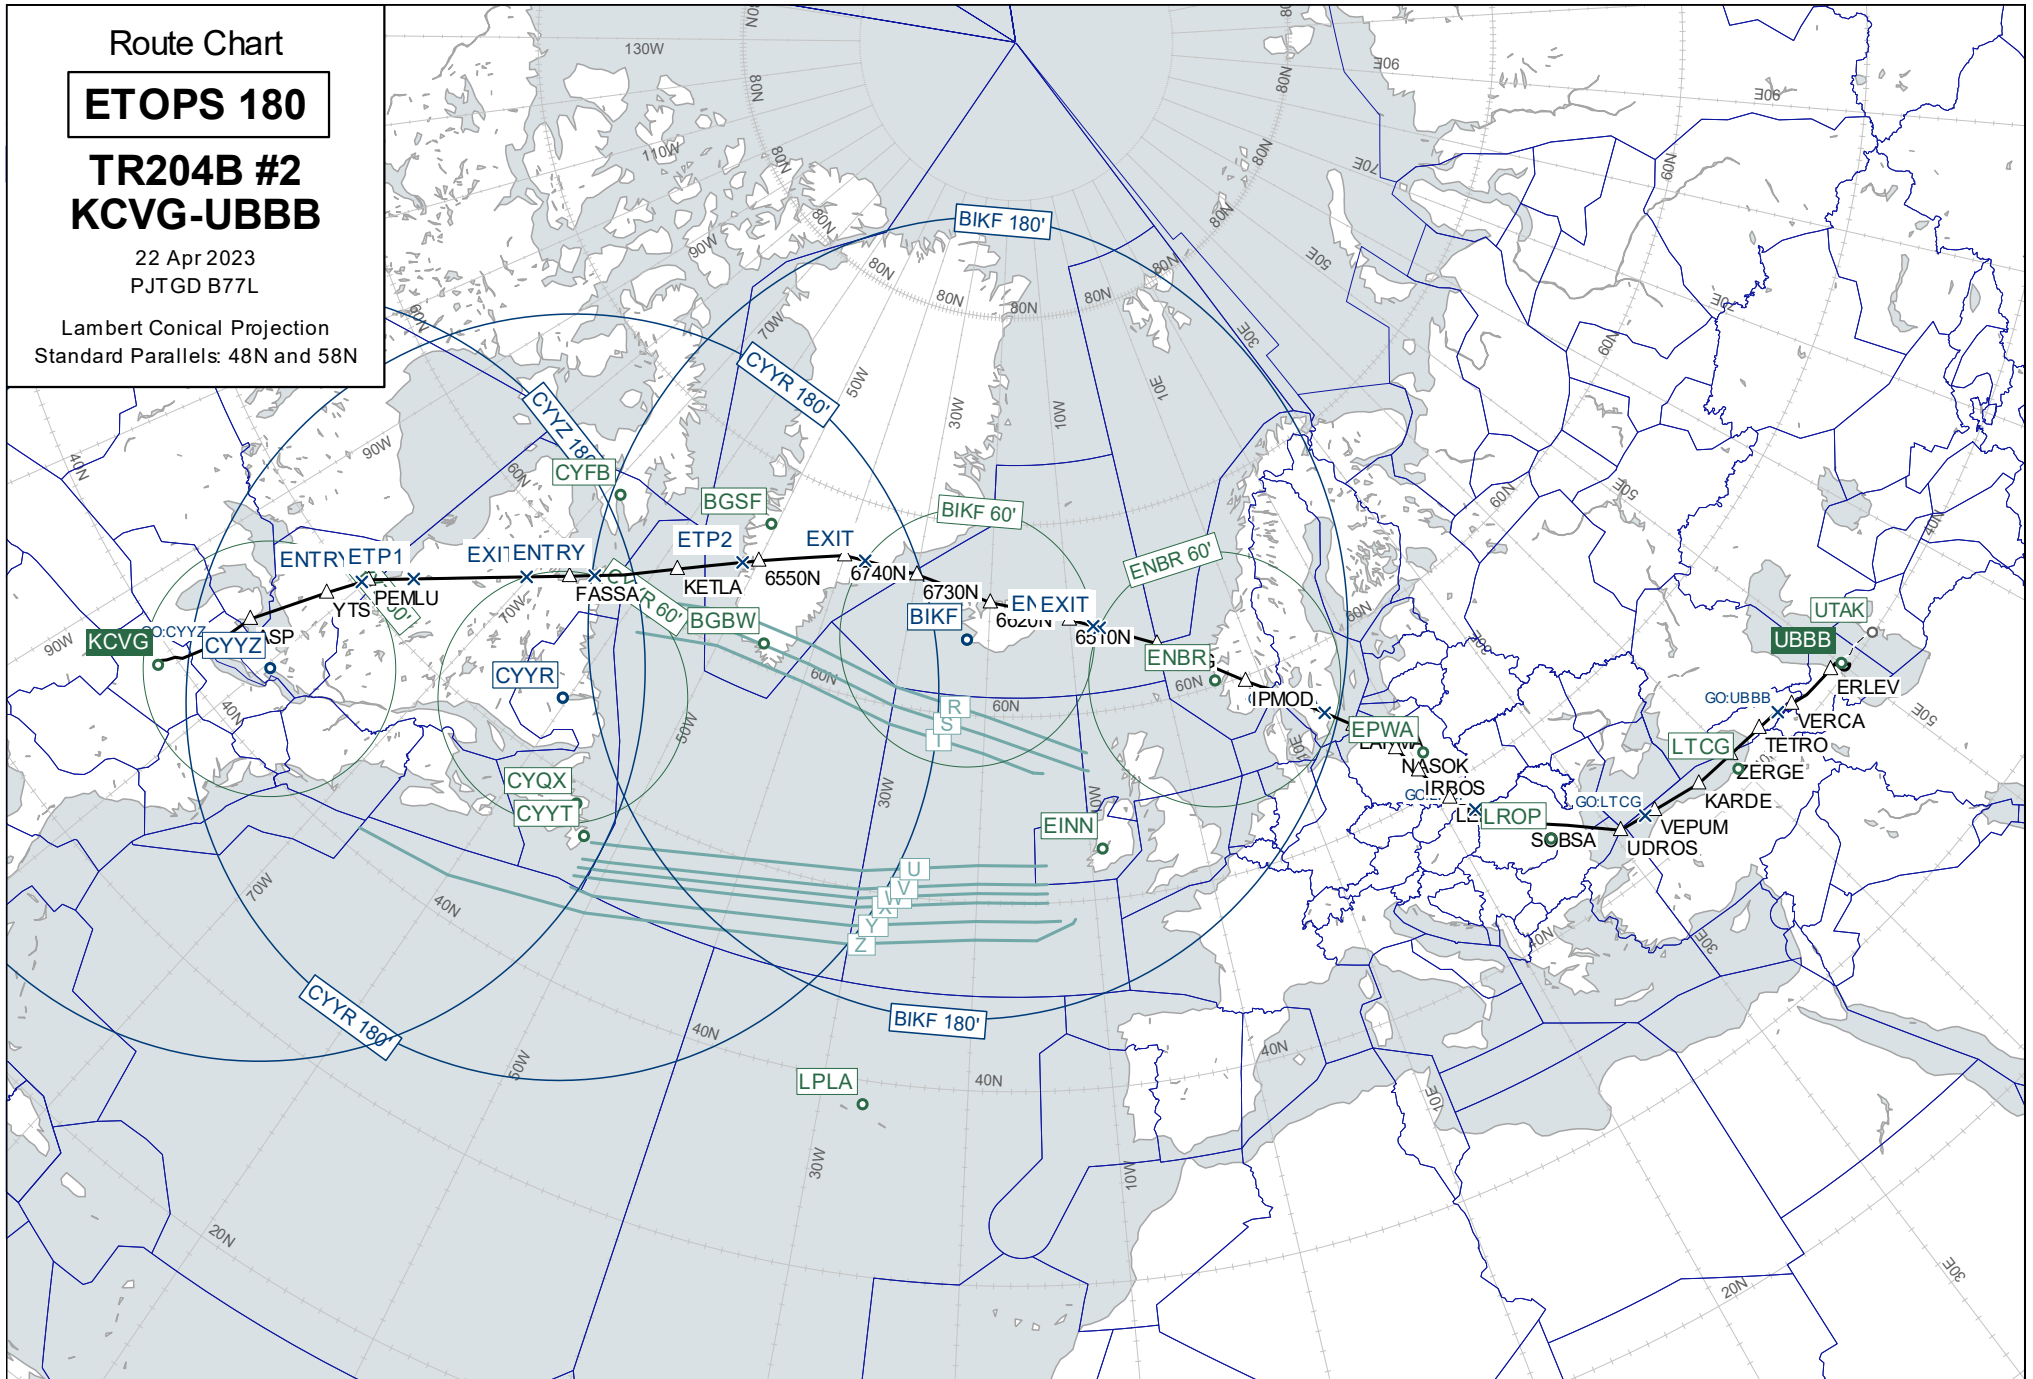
Route Chart

ETOPS 180

TR204B #2
KCVG-UBBB

22 Apr 2023
PJTGD B77L

Lambert Conical Projection
Standard Parallels: 48N and 58N

130W
110W
90W
70W
50W
30W
10W
10E
30E
50E
70E
80N
60N
40N
20N

BIKF 180'
CYYR 180'
CYYZ 180'
BIKF 60'
ENBR 60'
R 60'

KCVG
GO:CYYZ
CYYZ
ASP
YTS
ENTRY
ETP1
PEMLU
EXIT
ENTRY
FASSA
CYFB
BGSF
ETP2
KETLA
6550N
EXIT
6740N
6730N
6620N
EN
EXIT
6510N
BIKF
BGBW
CYYR
CYQX
CYYT
ENBR
IPMOD
EPWA
NASOK
IRROS
LROP
SOBSA
GO:LTCG
VEPUM
UDROS
KARDE
ZERGE
LTCG
TETRO
VERCA
GO:UBBB
ERLEV
UBBB
UTAK
EINN
LPLA

R
S
T
U
V
W
X
Y
Z